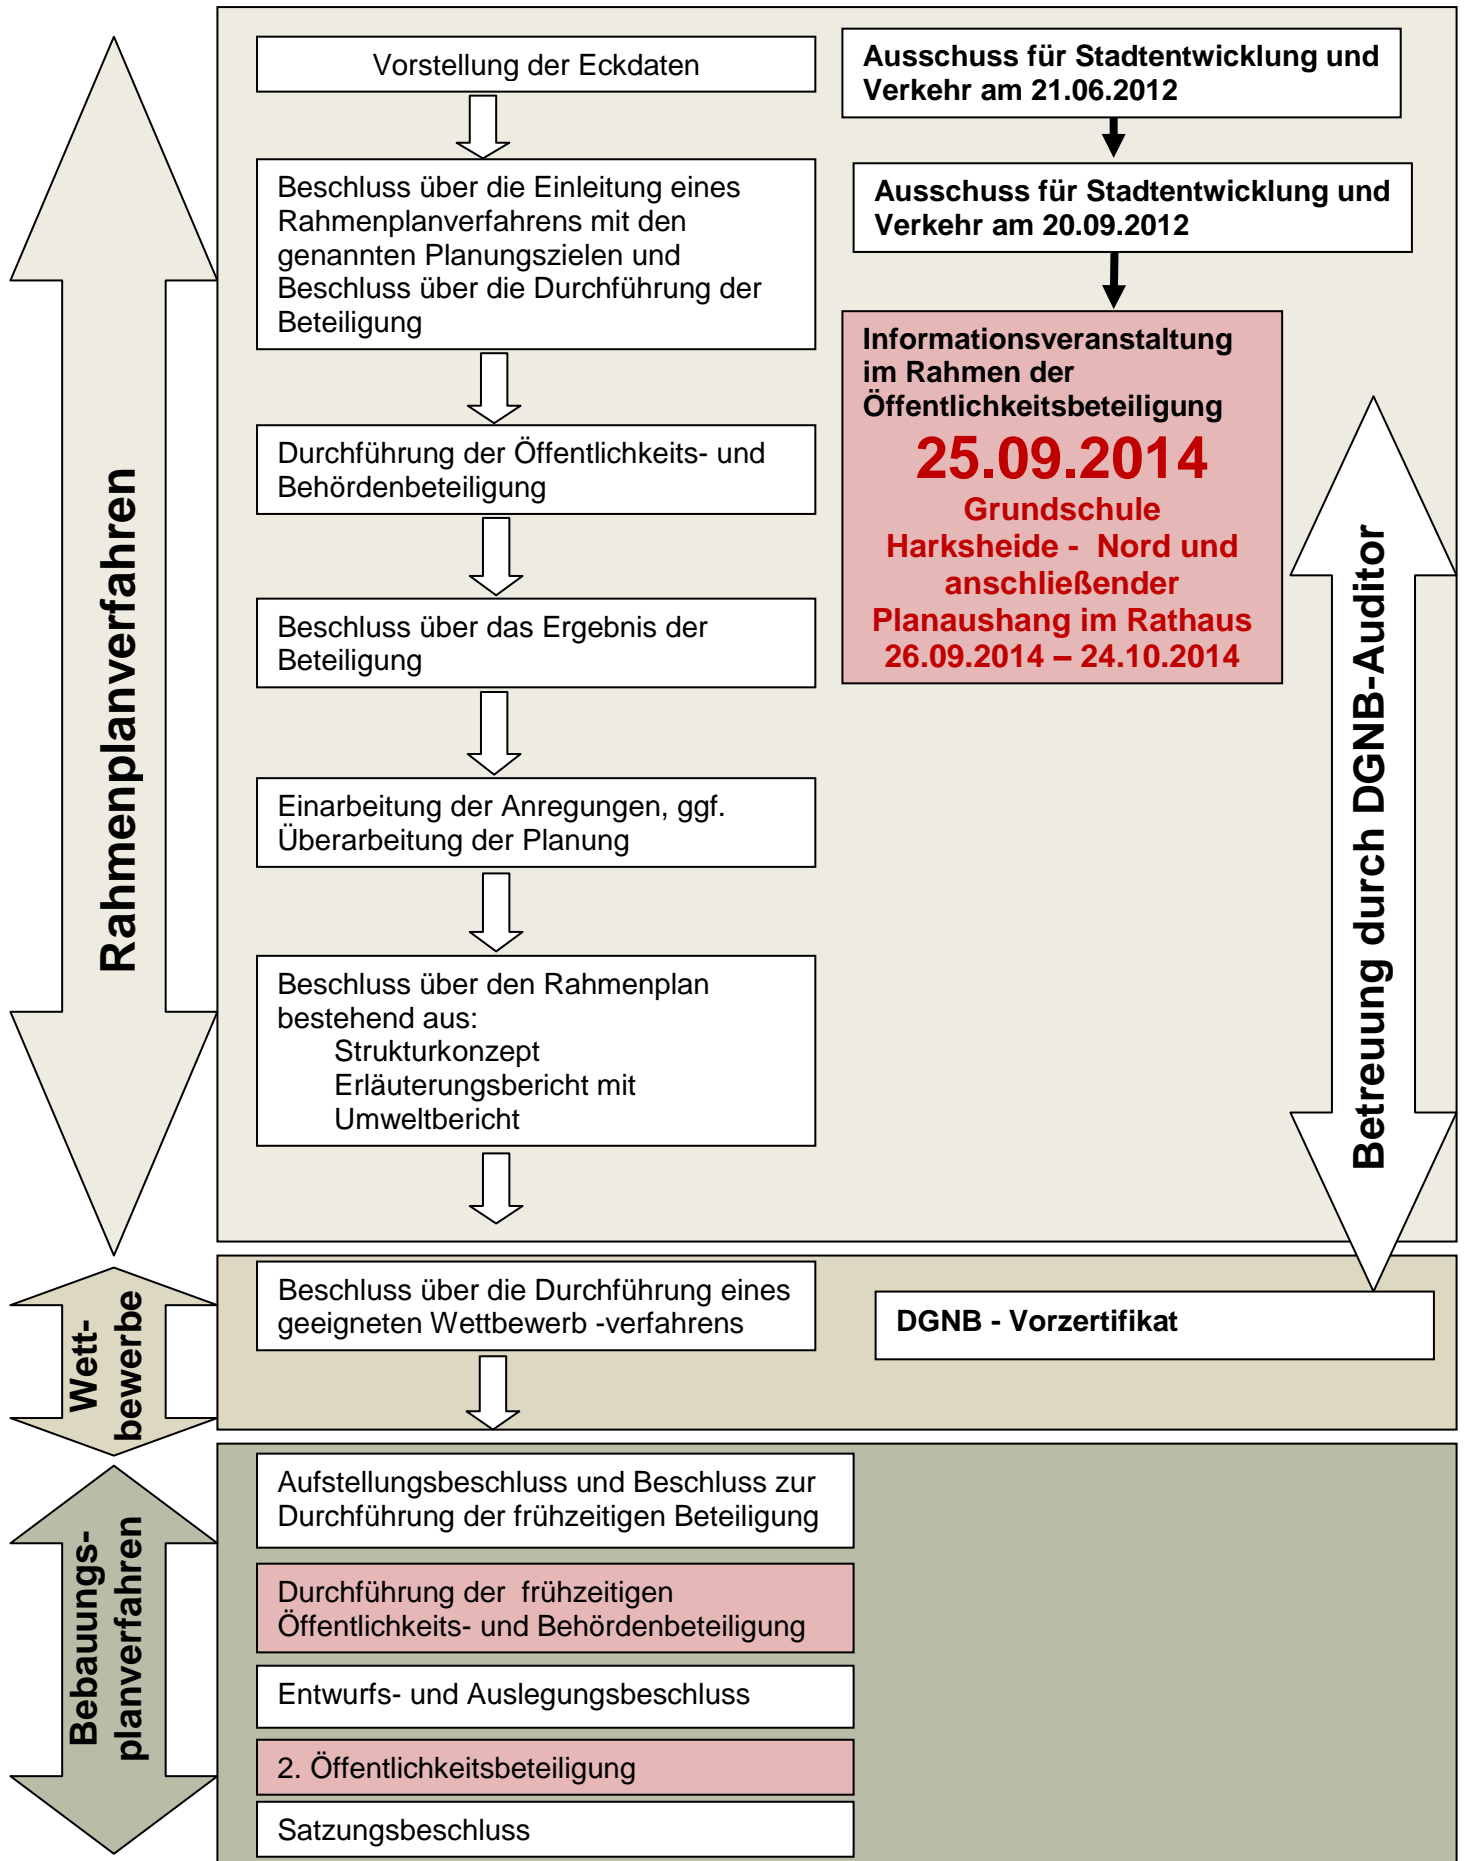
Rahmenplanverfahren

Vorstellung der Eckdaten

Beschluss über die Einleitung eines Rahmenplanverfahrens mit den genannten Planungszielen und Beschluss über die Durchführung der Beteiligung

Durchführung der Öffentlichkeits- und Behördenbeteiligung

Beschluss über das Ergebnis der Beteiligung

Einarbeitung der Anregungen, ggf. Überarbeitung der Planung

Beschluss über den Rahmenplan bestehend aus:
Strukturkonzept
Erläuterungsbericht mit Umweltbericht

Ausschuss für Stadtentwicklung und Verkehr am 21.06.2012

Ausschuss für Stadtentwicklung und Verkehr am 20.09.2012

Informationsveranstaltung im Rahmen der Öffentlichkeitsbeteiligung
25.09.2014
Grundschule Harksheide - Nord und anschließender Planaushang im Rathaus
26.09.2014 – 24.10.2014

Betreuung durch DGNB-Auditor

Wett-bewerbe

Beschluss über die Durchführung eines geeigneten Wettbewerb -verfahrens

DGNB - Vorzertifikat

Bebauungs-planverfahren

Aufstellungsbeschluss und Beschluss zur Durchführung der frühzeitigen Beteiligung

Durchführung der frühzeitigen Öffentlichkeits- und Behördenbeteiligung

Entwurfs- und Auslegungsbeschluss

2. Öffentlichkeitsbeteiligung

Satzungsbeschluss